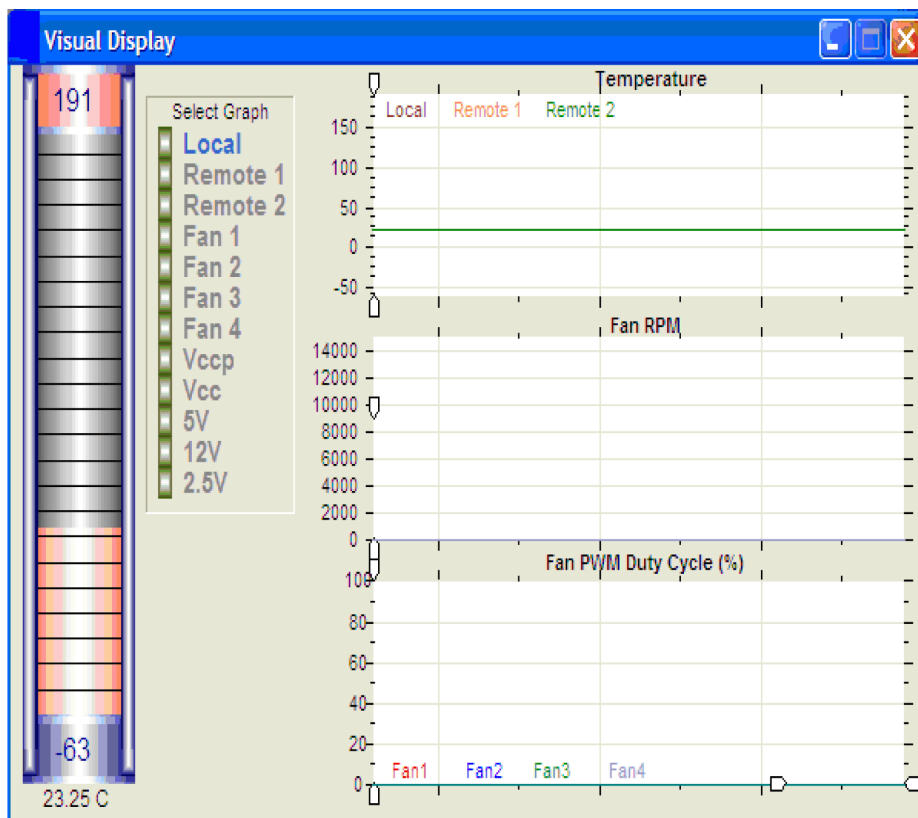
Visual Display

191

-63

23.25 C

Select Graph
Local
Remote 1
Remote 2
Fan 1
Fan 2
Fan 3
Fan 4
Vccp
Vcc
5V
12V
2.5V

Temperature
Local Remote 1 Remote 2
150
100
50
0
-50

Fan RPM
14000
12000
10000
8000
6000
4000
2000
0

Fan PWM Duty Cycle (%)
100
80
60
40
20
0
Fan1 Fan2 Fan3 Fan4